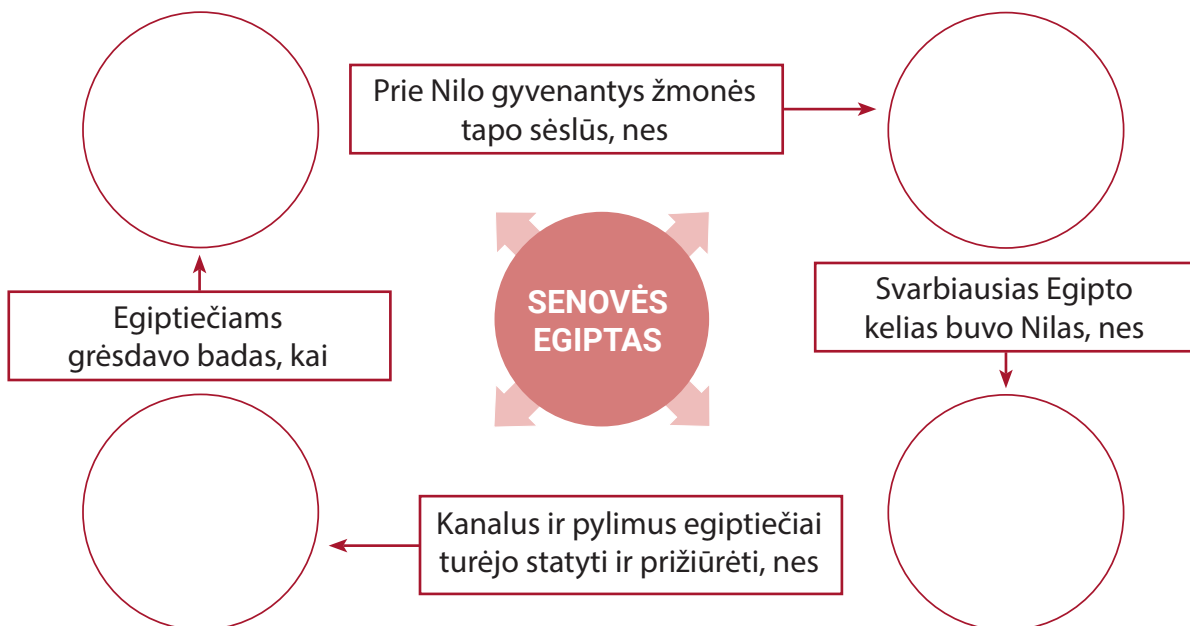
Prie Nilo gyvenantys žmonės tapo sėslūs, nes

Egiptiečiams grėsdavo badas, kai

SENOVĖS EGIPTAS

Svarbiausias Egipto kelias buvo Nilas, nes

Kanalus ir pylimus egiptiečiai turėjo statyti ir prižiūrėti, nes